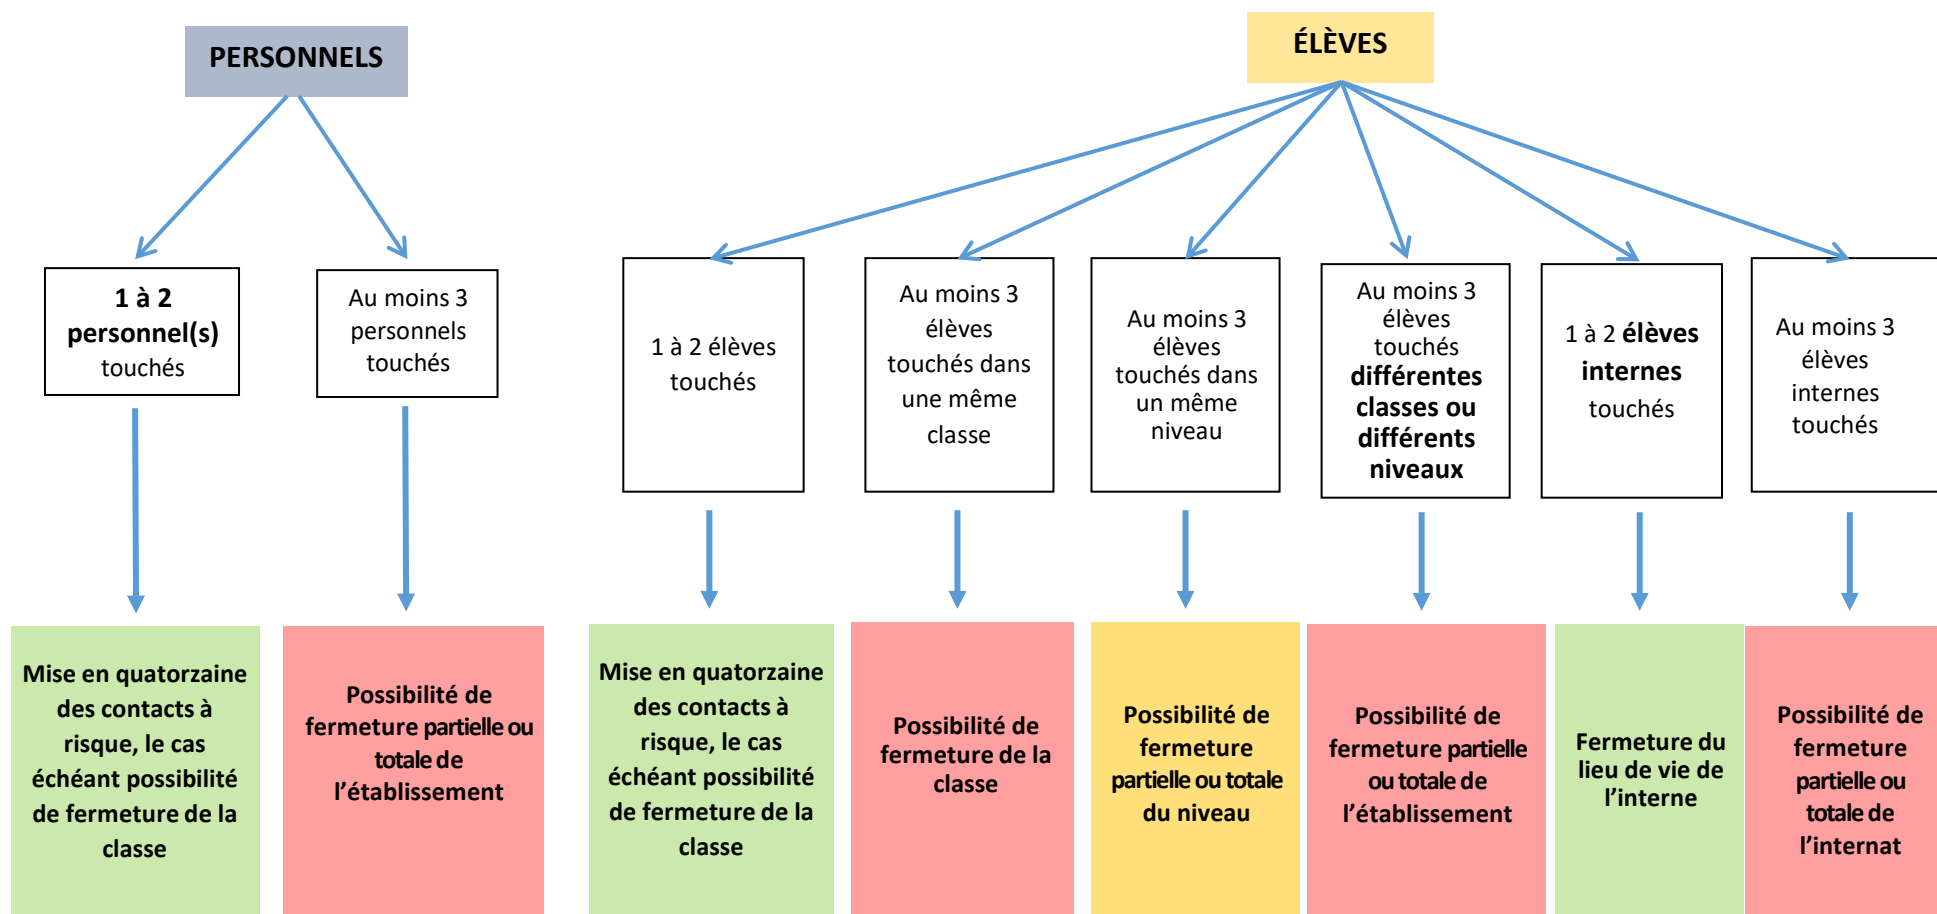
PERSONNELS

1 à 2 personnel(s) touchés

Au moins 3 personnels touchés

Mise en quatorzaine des contacts à risque, le cas échéant possibilité de fermeture de la classe

Possibilité de fermeture partielle ou totale de l'établissement

ÉLÈVES

1 à 2 élèves touchés

Au moins 3 élèves touchés dans une même classe

Au moins 3 élèves touchés dans un même niveau

Au moins 3 élèves touchés différentes classes ou différents niveaux

1 à 2 élèves internes touchés

Au moins 3 élèves internes touchés

Mise en quatorzaine des contacts à risque, le cas échéant possibilité de fermeture de la classe

Possibilité de fermeture de la classe

Possibilité de fermeture partielle ou totale du niveau

Possibilité de fermeture partielle ou totale de l'établissement

Fermeture du lieu de vie de l'interne

Possibilité de fermeture partielle ou totale de l'internat